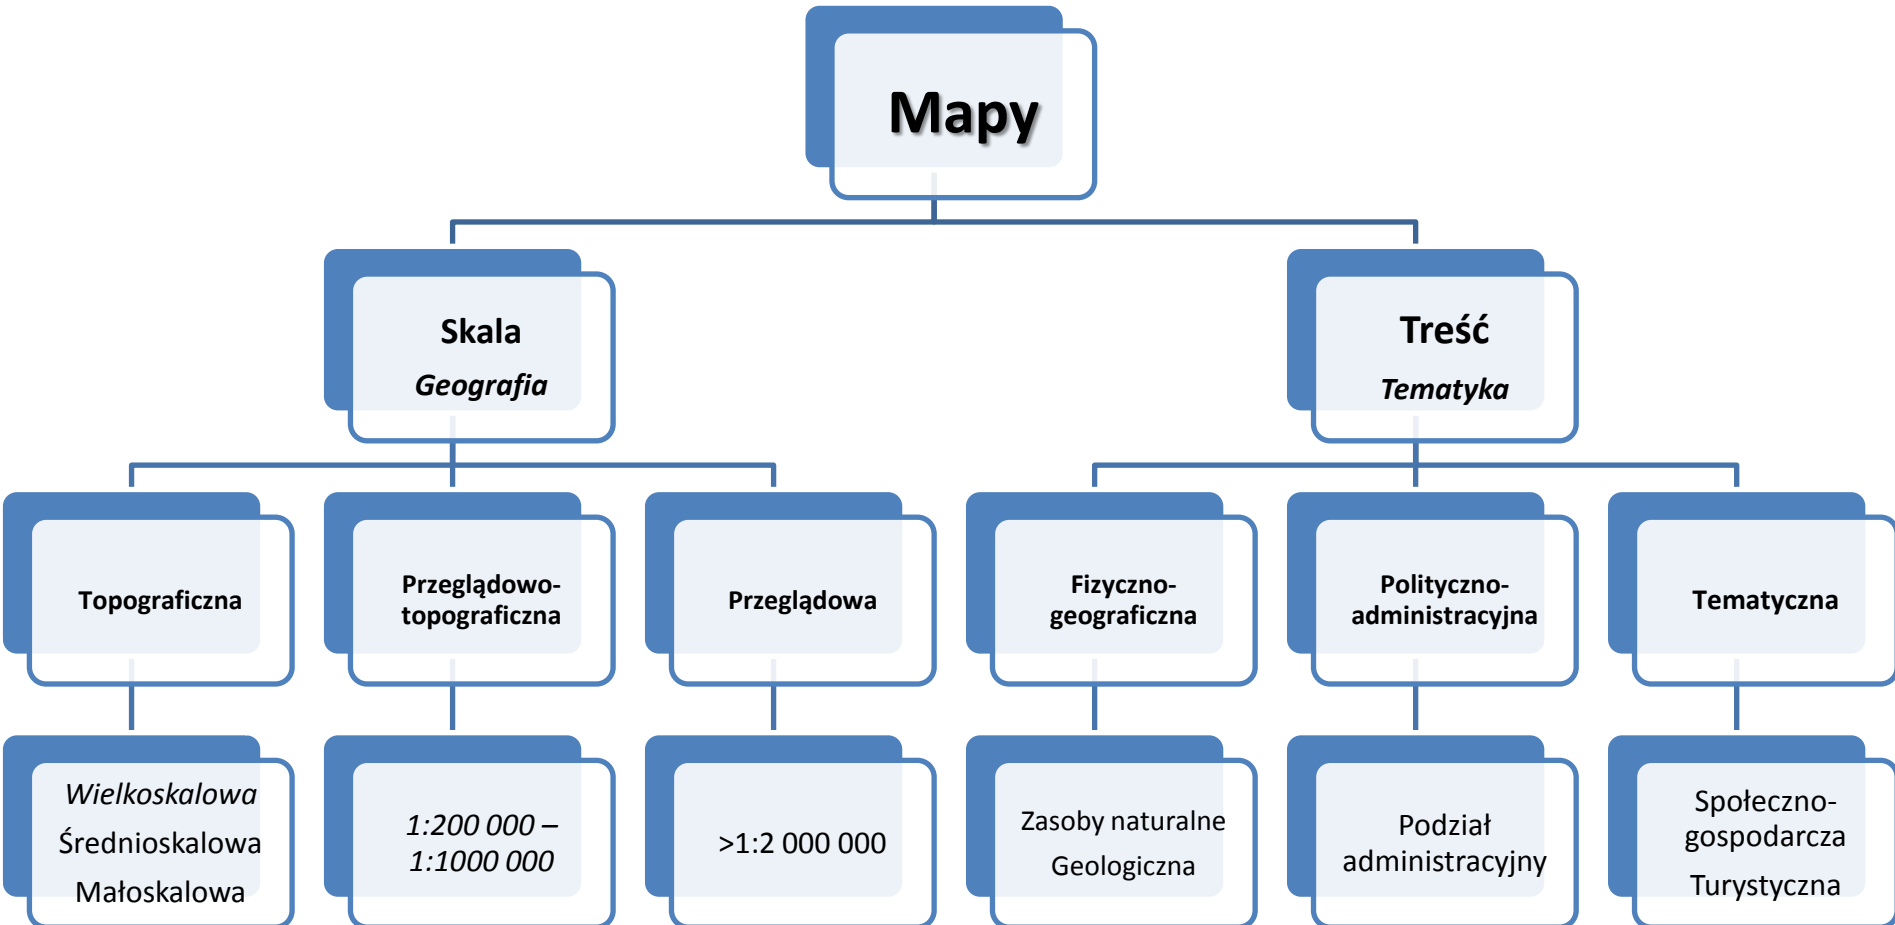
Mapy

Skala
Geografia

Treść
Tematyka

Topograficzna

Przeglądowo-topograficzna

Przeglądowa

Fizyczno-geograficzna

Polityczno-administracyjna

Tematyczna

Wielkoskalowa
Średnioskalowa
Małoskalowa

1:200 000 – 1:1000 000

>1:2 000 000

Zasoby naturalne
Geologiczna

Podział administracyjny

Społeczno-gospodarcza
Turystyczna